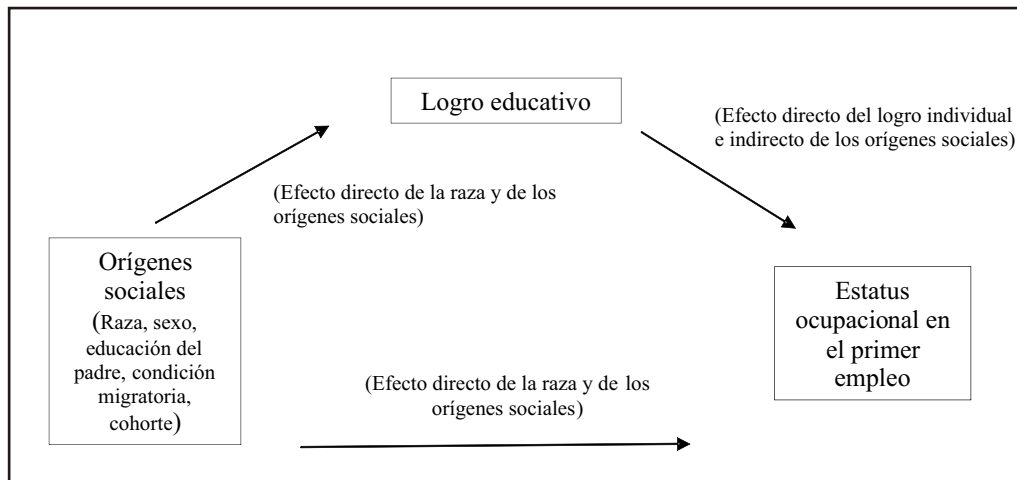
Logro educativo

(Efecto directo del logro individual e indirecto de los orígenes sociales)

(Efecto directo de la raza y de los orígenes sociales)

Orígenes sociales (Raza, sexo, educación del padre, condición migratoria, cohorte)

Estatus ocupacional en el primer empleo

(Efecto directo de la raza y de los orígenes sociales)